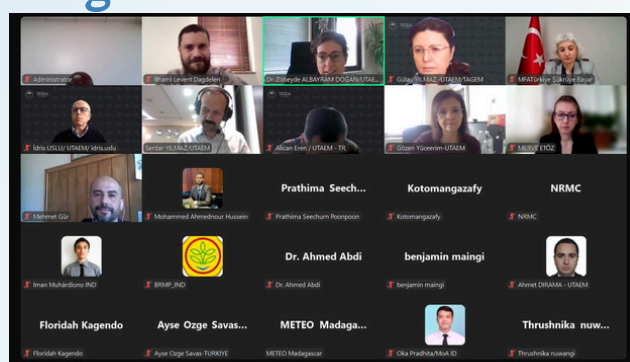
Administrator

İlhami Levent Dagdelen

Dr. Zübeyde ALBAYRAM DOĞAN/UTAE...

Gülay YILMAZ-UTAEM/TAGEM

MFATürkiye Şükrüye Bayat

İdris USLU/ UTAEM/ idris.uslu

Serdar YILMAZ-UTAEM

Alican Eren / UTAEM - TR

Gözen Yüceerim-UTAEM

MERVE ETÖZ

Mehmet Gür

Mohammed Ahmednour Hussein

Prathima Seech...
Prathima Seechum Poonpoon

Kotomangazafy
Kotomangazafy

NRMC
NRMC

Iman Muhardiono IND

BRMP_IND

Dr. Ahmed Abdi
Dr. Ahmed Abdi

benjamin maingi
benjamin maingi

Ahmet DIRAMA - UTAEM

Floridah Kagendo
Floridah Kagendo

Ayse Ozge Savas...
Ayse Ozge Savas-TURKIYE

METEO Madaga...
METEO Madagascar

Oka Pradhita/MoA ID

Thrushnika nuw...
Thrushnika nuwangi